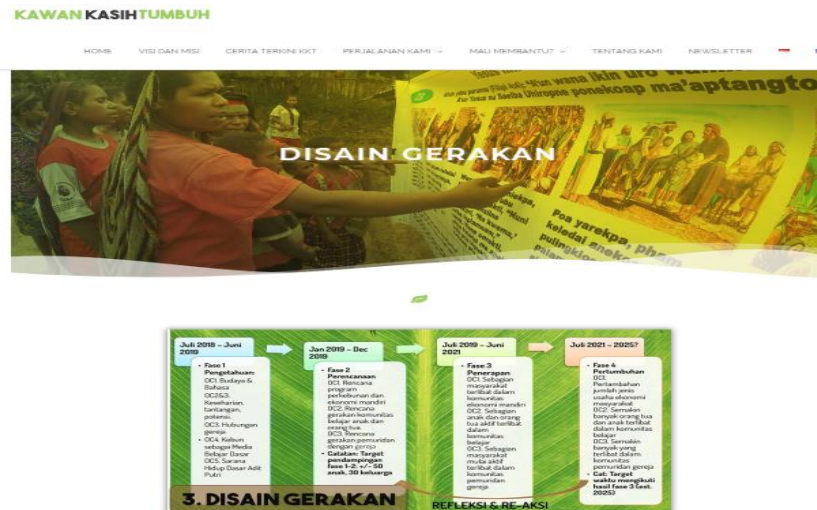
KAWAN KASIH TUMBUH

HOME VISI DAN MISI CERITA TERKINI KKT PERJALANAN KAMI MAU MEMBANTU? TENTANG KAMI NEWSLETTER

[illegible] wana ikin uro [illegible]
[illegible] ponekoap ma'aptangto

DISAIN GERAKAN

Poa yarekpa, pham
keledai anak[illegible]
pulingki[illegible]

Juli 2018 – Juni 2019

Fase 1 Pengetahuan:
OC1. Budaya & Bahasa
OC2&3. Kesehariann, tantangan, potensi
OC3. Hubungan gereja
OC4. Kebun sebagai Media Belajar Dasar
OC5. Sarana Hidup Dasar Adit Putri

Jan 2019 – Dec 2019

Fase 2 Perencanaan
OC1. Rencana program perkebunan dan ekonomi mandiri
OC2. Rencana gerakan komunitas belajar anak dan orang tua
OC3. Rencana gerakan pemuridan dengan gereja
Catatan: Target pendampingan fase 1-2: +/- 50 anak, 30 keluarga

Juli 2019 – Juni 2021

Fase 3 Penerapan
OC1. Sebagian masyarakat terlibat dalam komunitas ekonomi mandiri
OC2. Sebagian anak dan orang tua aktif terlibat dalam komunitas belajar
OC3. Sebagian masyarakat mulai aktif terlibat dalam komunitas pemuridan gereja

Juli 2021 – 2025?

Fase 4 Pertumbuhan
OC1. Pertambahan jumlah jenis usaha ekonomi masyarakat
OC2. Semakin banyak orang tua dan anak terlibat dalam komunitas belajar
OC3. Semakin banyak yang terlibat dalam komunitas pemuridan gereja
Cat: Target waktu mengikuti hasil fase 3 (est. 2025)

3. DISAIN GERAKAN

REFLEKSI & RE-AKSI